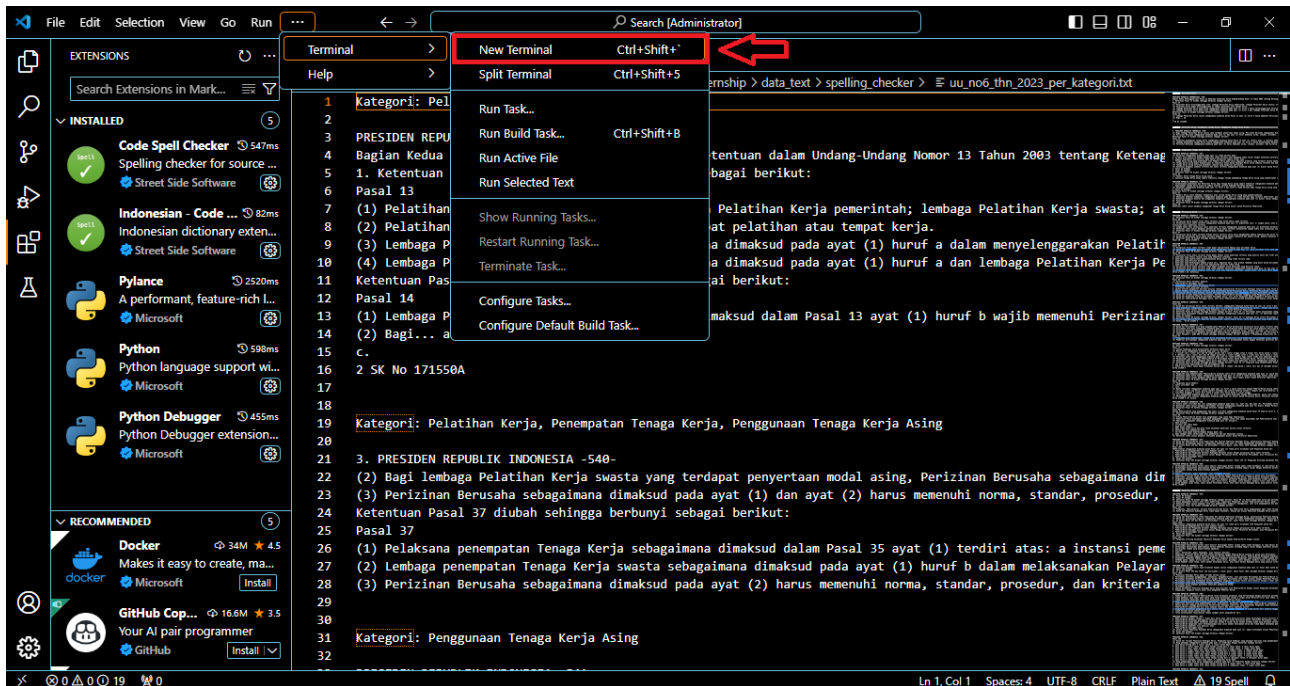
File Edit Selection View Go Run ···
Search [Administrator]

EXTENSIONS
Search Extensions in Mark...
INSTALLED 5

Code Spell Checker 547ms
Spelling checker for source ...
Street Side Software

Indonesian - Code ... 82ms
Indonesian dictionary exten...
Street Side Software

Pylance 2520ms
A performant, feature-rich l...
Microsoft

Python 598ms
Python language support wi...
Microsoft

Python Debugger 455ms
Python Debugger extension...
Microsoft

RECOMMENDED 5

Docker 34M ★ 4.5
Makes it easy to create, ma...
Microsoft Install

GitHub Cop... 16.6M ★ 3.5
Your AI pair programmer
GitHub Install

Terminal
Help

New Terminal Ctrl+Shift+`
Split Terminal Ctrl+Shift+5
Run Task...
Run Build Task... Ctrl+Shift+B
Run Active File
Run Selected Text
Show Running Tasks...
Restart Running Task...
Terminate Task...
Configure Tasks...
Configure Default Build Task...

ernship > data_text > spelling_checker > uu_no6_thn_2023_per_kategori.txt

1 Kategori: Pel
2
3 PRESIDEN REPU
4 Bagian Kedua tentuan dalam Undang-Undang Nomor 13 Tahun 2003 tentang Ketenag
5 1. Ketentuan bagai berikut:
6 Pasal 13
7 (1) Pelatihan Pelatihan Kerja pemerintah; lembaga Pelatihan Kerja swasta; at
8 (2) Pelatihan pat pelatihan atau tempat kerja.
9 (3) Lembaga P a dimaksud pada ayat (1) huruf a dalam menyelenggarakan Pelatih
10 (4) Lembaga P a dimaksud pada ayat (1) huruf a dan lembaga Pelatihan Kerja Pe
11 Ketentuan Pas ai berikut:
12 Pasal 14
13 (1) Lembaga P maksud dalam Pasal 13 ayat (1) huruf b wajib memenuhi Perizinar
14 (2) Bagi... a
15 c.
16 2 SK No 171550A
17
18
19 Kategori: Pelatihan Kerja, Penempatan Tenaga Kerja, Penggunaan Tenaga Kerja Asing
20
21 3. PRESIDEN REPUBLIK INDONESIA -540-
22 (2) Bagi lembaga Pelatihan Kerja swasta yang terdapat penyertaan modal asing, Perizinan Berusaha sebagaimana dim
23 (3) Perizinan Berusaha sebagaimana dimaksud pada ayat (1) dan ayat (2) harus memenuhi norma, standar, prosedur,
24 Ketentuan Pasal 37 diubah sehingga berbunyi sebagai berikut:
25 Pasal 37
26 (1) Pelaksana penempatan Tenaga Kerja sebagaimana dimaksud dalam Pasal 35 ayat (1) terdiri atas: a instansi peme
27 (2) Lembaga penempatan Tenaga Kerja swasta sebagaimana dimaksud pada ayat (1) huruf b dalam melaksanakan Pelayar
28 (3) Perizinan Berusaha sebagaimana dimaksud pada ayat (2) harus memenuhi norma, standar, prosedur, dan kriteria
29
30
31 Kategori: Penggunaan Tenaga Kerja Asing
32

⊗ 0 ⚠ 0 ⓘ 19 ⚡0 Ln 1, Col 1 Spaces: 4 UTF-8 CRLF Plain Text ⚠ 19 Spell